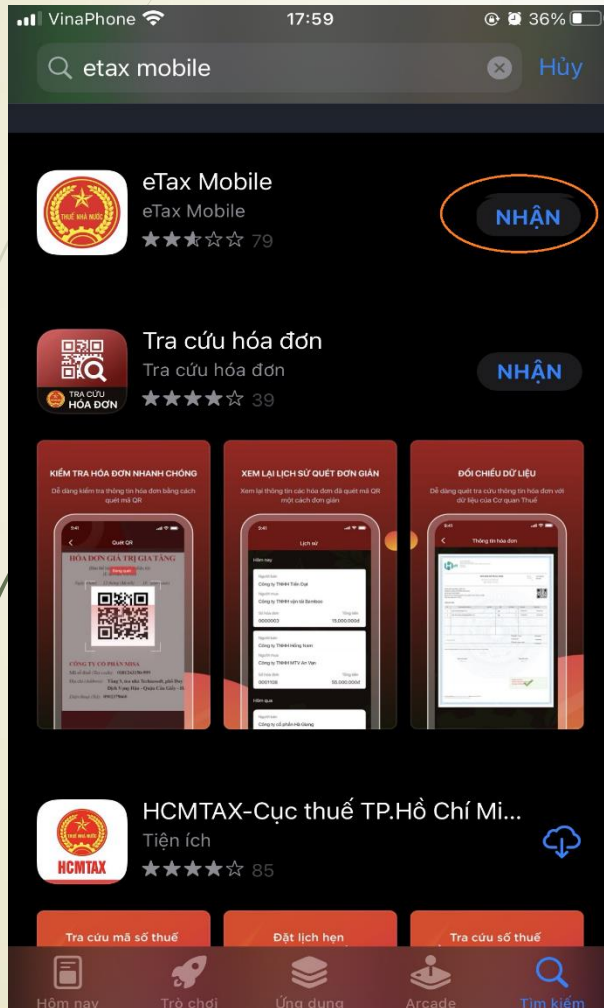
VinaPhone 17:59 36%

etax mobile Hủy

THUẾ NHÀ NƯỚC

eTax Mobile
eTax Mobile
79
NHẬN

TRA CỨU HÓA ĐƠN

Tra cứu hóa đơn
Tra cứu hóa đơn
39
NHẬN

KIỂM TRA HÓA ĐƠN NHANH CHÓNG
Dễ dàng kiểm tra thông tin hóa đơn bằng cách quét mã QR

Quét QR
HÓA ĐƠN GIÁ TRỊ GIA TĂNG
CÔNG TY CỔ PHẦN MISA

XEM LẠI LỊCH SỬ QUÉT ĐƠN GIẢN
Xem lại thông tin các hóa đơn đã quét mã QR một cách đơn giản

Lịch sử
Hôm nay
Công ty TNHH Tân Gia
Công ty TNHH vận tải Sonbac
0000003
15,000,000đ
Công ty TNHH Hồng Hươn
Công ty TNHH MTV Án Vạn
0007108
55,000,000đ
Hôm qua
Công ty cổ phần Hà Giang

ĐỐI CHIẾU DỮ LIỆU
Dễ dàng quét tra cứu thông tin hóa đơn với dữ liệu của Cơ quan Thuế

Thông tin hóa đơn

HCMTAX

HCMTAX-Cục thuế TP.Hồ Chí Mi...
Tiện ích
85

Tra cứu mã số thuế
Đặt lịch hẹn
Tra cứu số thuế

Hôm nay
Trò chơi
Ứng dụng
Arcade
Tìm kiếm